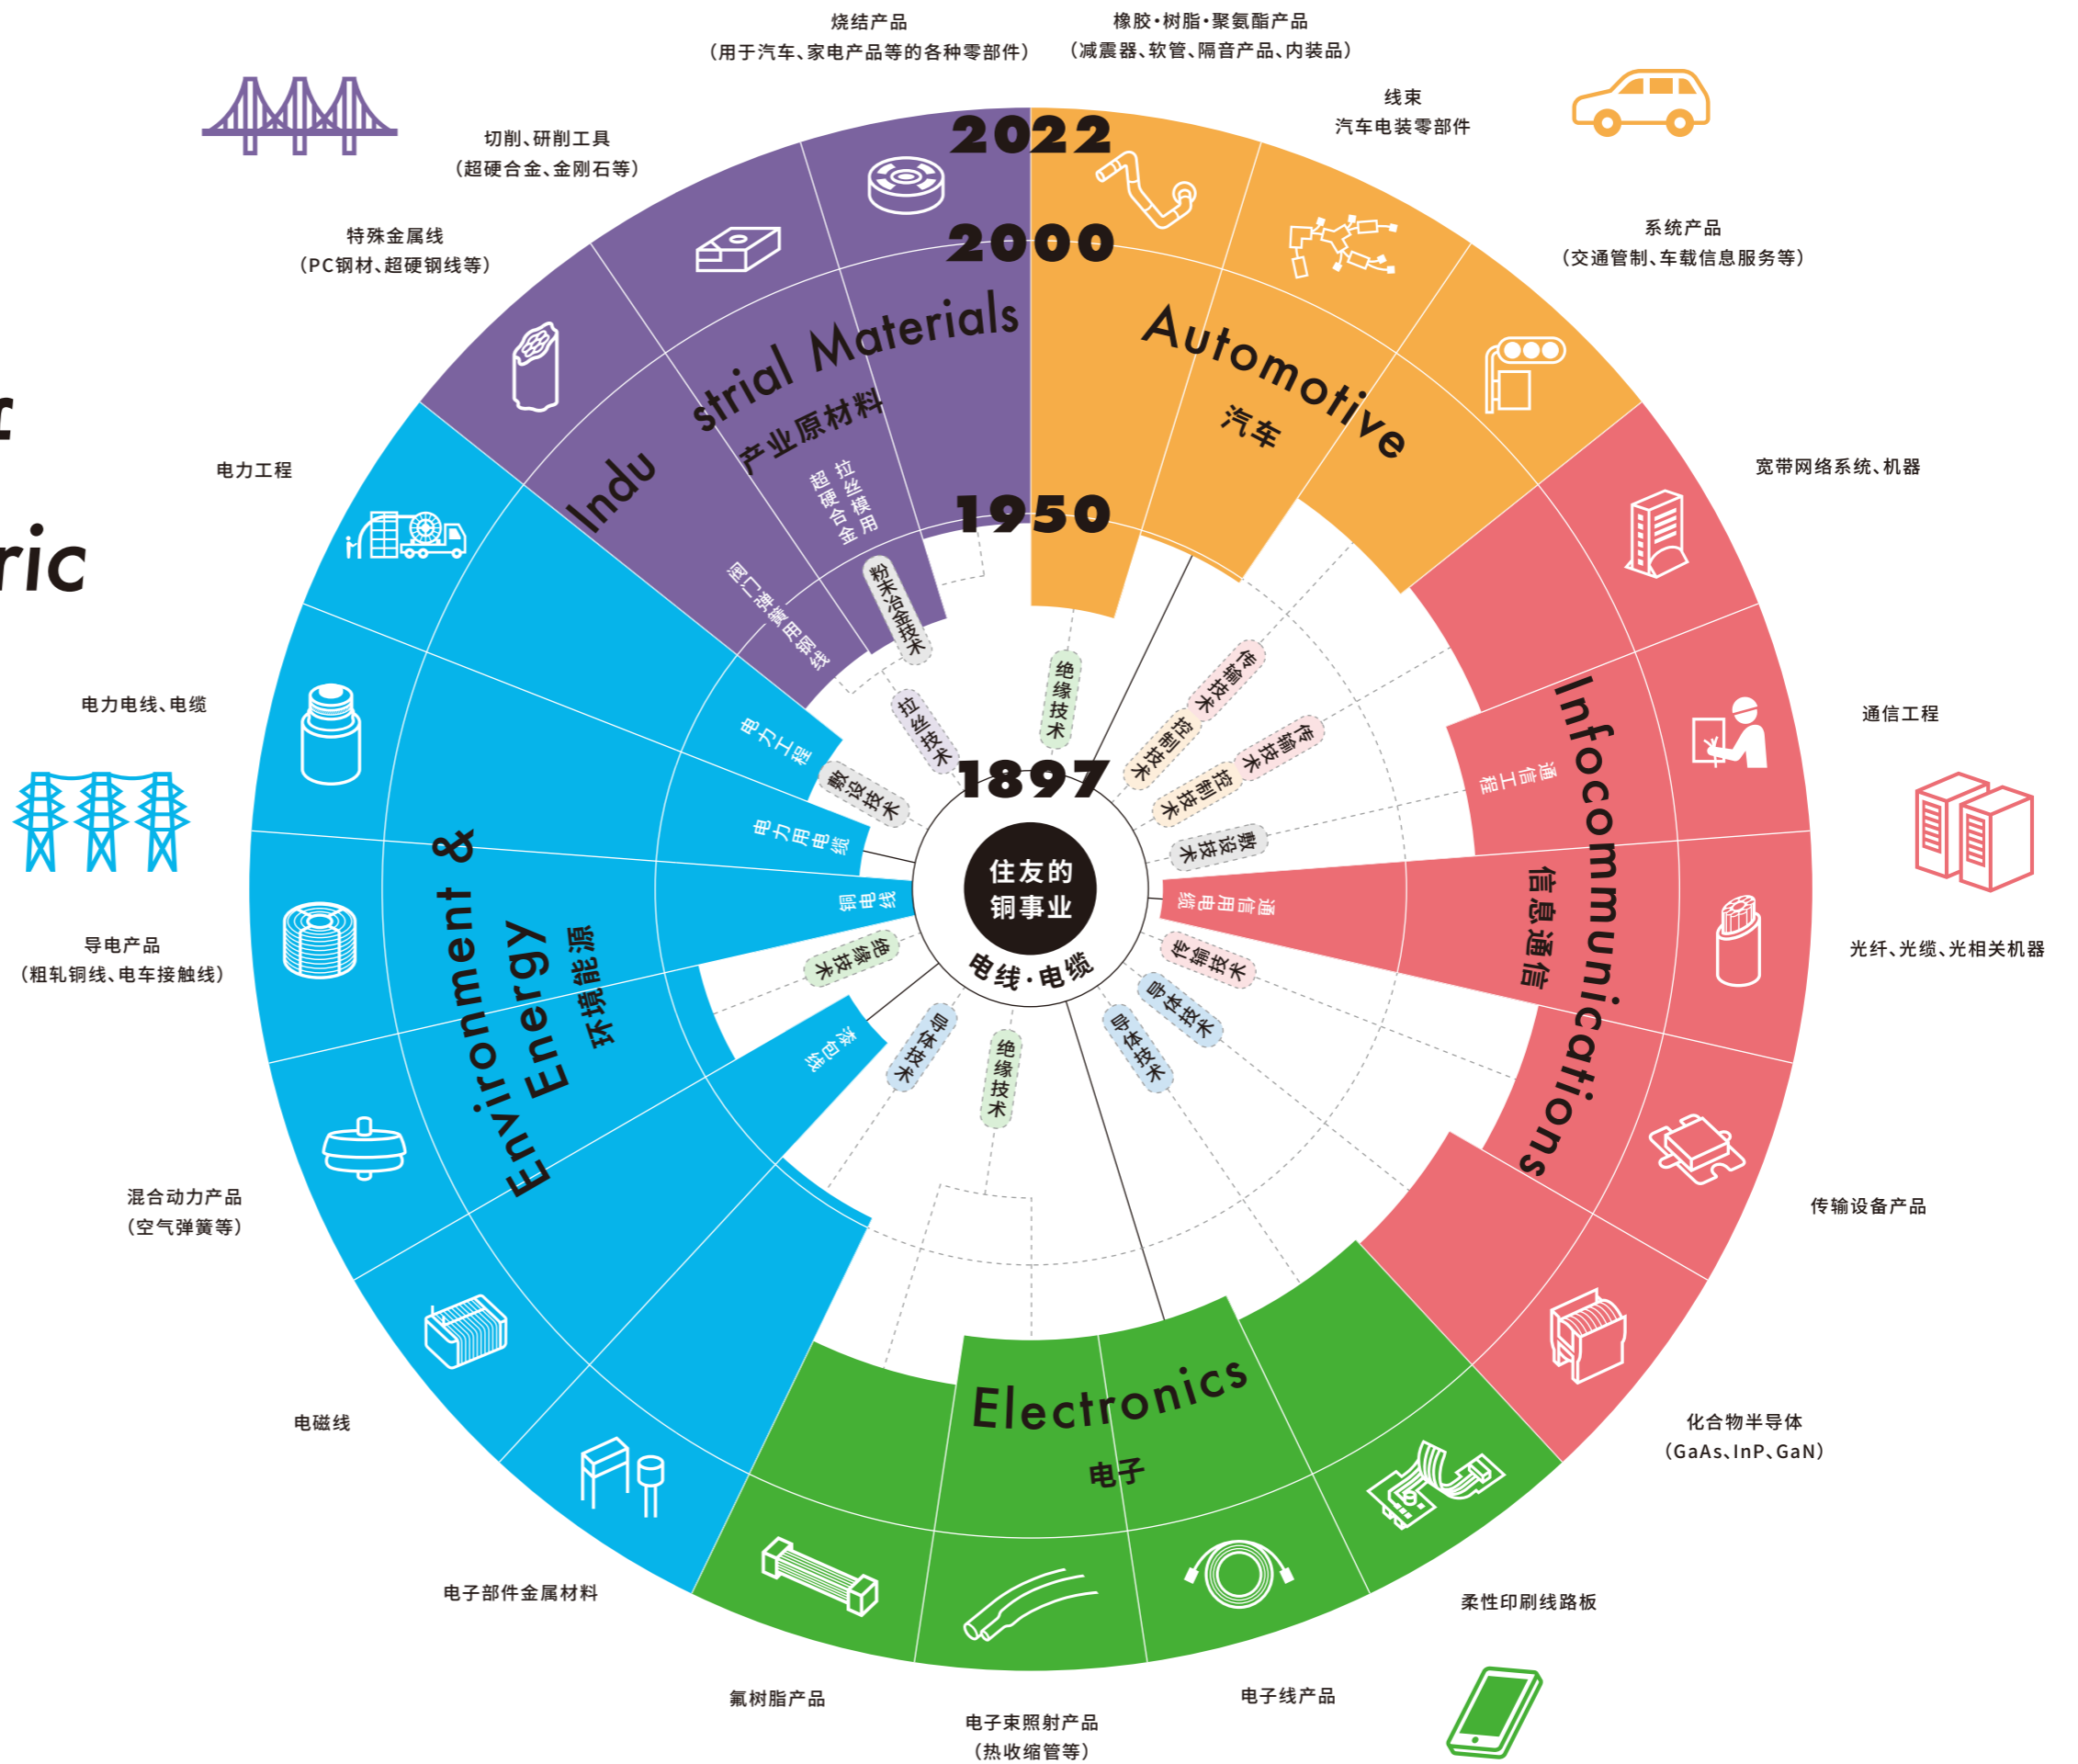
烧结产品
（用于汽车、家电产品等的各种零部件）

橡胶·树脂·聚氨酯产品
（减震器、软管、隔音产品、内装品）

线束
汽车电装零部件

切削、研削工具
（超硬合金、金刚石等）

特殊金属线
（PC钢材、超硬钢线等）

系统产品
（交通管制、车载信息服务等）

2022

2000

1950

1897

Industrial Materials
产业原材料

Automotive
汽车

超硬合金

拉丝模用

粉末冶金技术

阀门弹簧用钢线

电力工程

宽带网络系统、机器

电力电线、电缆

通信工程

导电产品
（粗轧铜线、电车接触线）

光纤、光缆、光相关机器

混合动力产品
（空气弹簧等）

传输设备产品

电磁线

化合物半导体
（GaAs、InP、GaN）

电子部件金属材料

柔性印刷线路板

氟树脂产品

电子束照射产品
（热收缩管等）

电子线产品

Environment & Energy
环境能源

Infocommunications
信息通信

Electronics
电子

住友的
铜事业

电线·电缆

电力工程

电力用电缆

铜电线

漆包线

敷设技术

拉丝技术

绝缘技术

传输技术

控制技术

传输技术

控制技术

敷设技术

通信工程

通信用电缆

传输技术

导体技术

导体技术

绝缘技术

导体技术

绝缘技术

ric